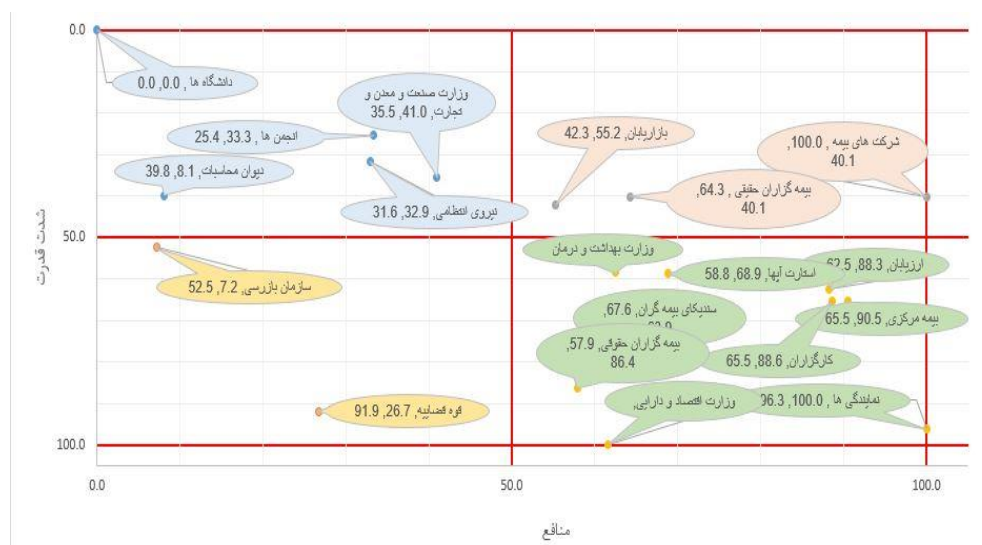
0.0
50.0
100.0
شدت قدرت
0.0
50.0
100.0
منافع

دانشگاه ها, 0.0, 0.0
وزارت صنعت و معدن و تجارت, 41.0, 35.5
انجمن ها, 33.3, 25.4
دیوان محاسبات, 8.1, 39.8
نیروی انتظامی, 32.9, 31.6
بازاریابان, 55.2, 42.3
شرکت های بیمه, 100.0, 40.1
بیمه گزاران حقوقی, 64.3, 40.1
سازمان بازرسی, 7.2, 52.5
وزارت بهداشت و درمان
ارزیابان, 88.3, 62.5
استارت آپها, 68.9, 58.8
سندیکای بیمه گران, 67.6, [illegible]
بیمه مرکزی, 90.5, 65.5
بیمه گزاران حقیقی, 57.9, 86.4
کارگزاران, 88.6, 65.5
قوه قضاییه, 26.7, 91.9
وزارت اقتصاد و دارایی,
نمایندگی ها, 100.0, 96.3